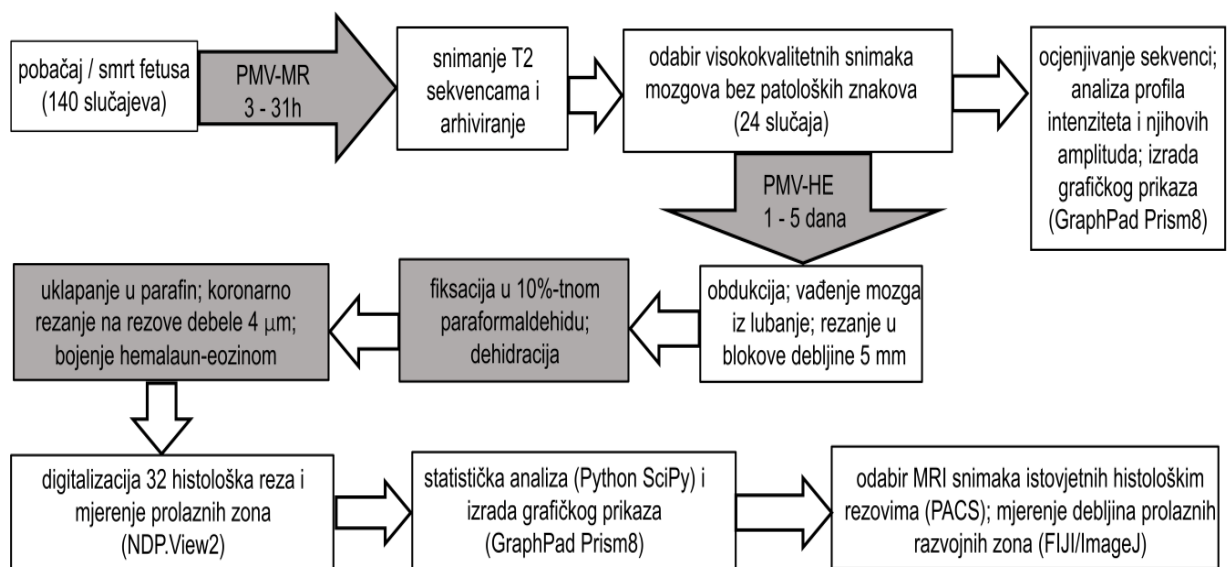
pobačaj / smrt fetusa (140 slučajeva)

PMV-MR
3 - 31h

snimanje T2 sekvencama i arhiviranje

odabir visokokvalitetnih snimaka mozgova bez patoloških znakova (24 slučaja)

ocjenjivanje sekvenci; analiza profila intenziteta i njihovih amplituda; izrada grafičkog prikaza (GraphPad Prism8)

PMV-HE
1 - 5 dana

obdukcija; vađenje mozga iz lubanje; rezanje u blokove debljine 5 mm

fiksacija u 10%-tnom paraformaldehidu; dehidracija

uklapanje u parafin; koronarno rezanje na rezove debele 4 $\mu$m; bojenje hemalaun-eozinom

digitalizacija 32 histološka reza i mjerenje prolaznih zona (NDP.View2)

statistička analiza (Python SciPy) i izrada grafičkog prikaza (GraphPad Prism8)

odabir MRI snimaka istovjetnih histološkim rezovima (PACS); mjerenje debljina prolaznih razvojnih zona (FIJI/ImageJ)